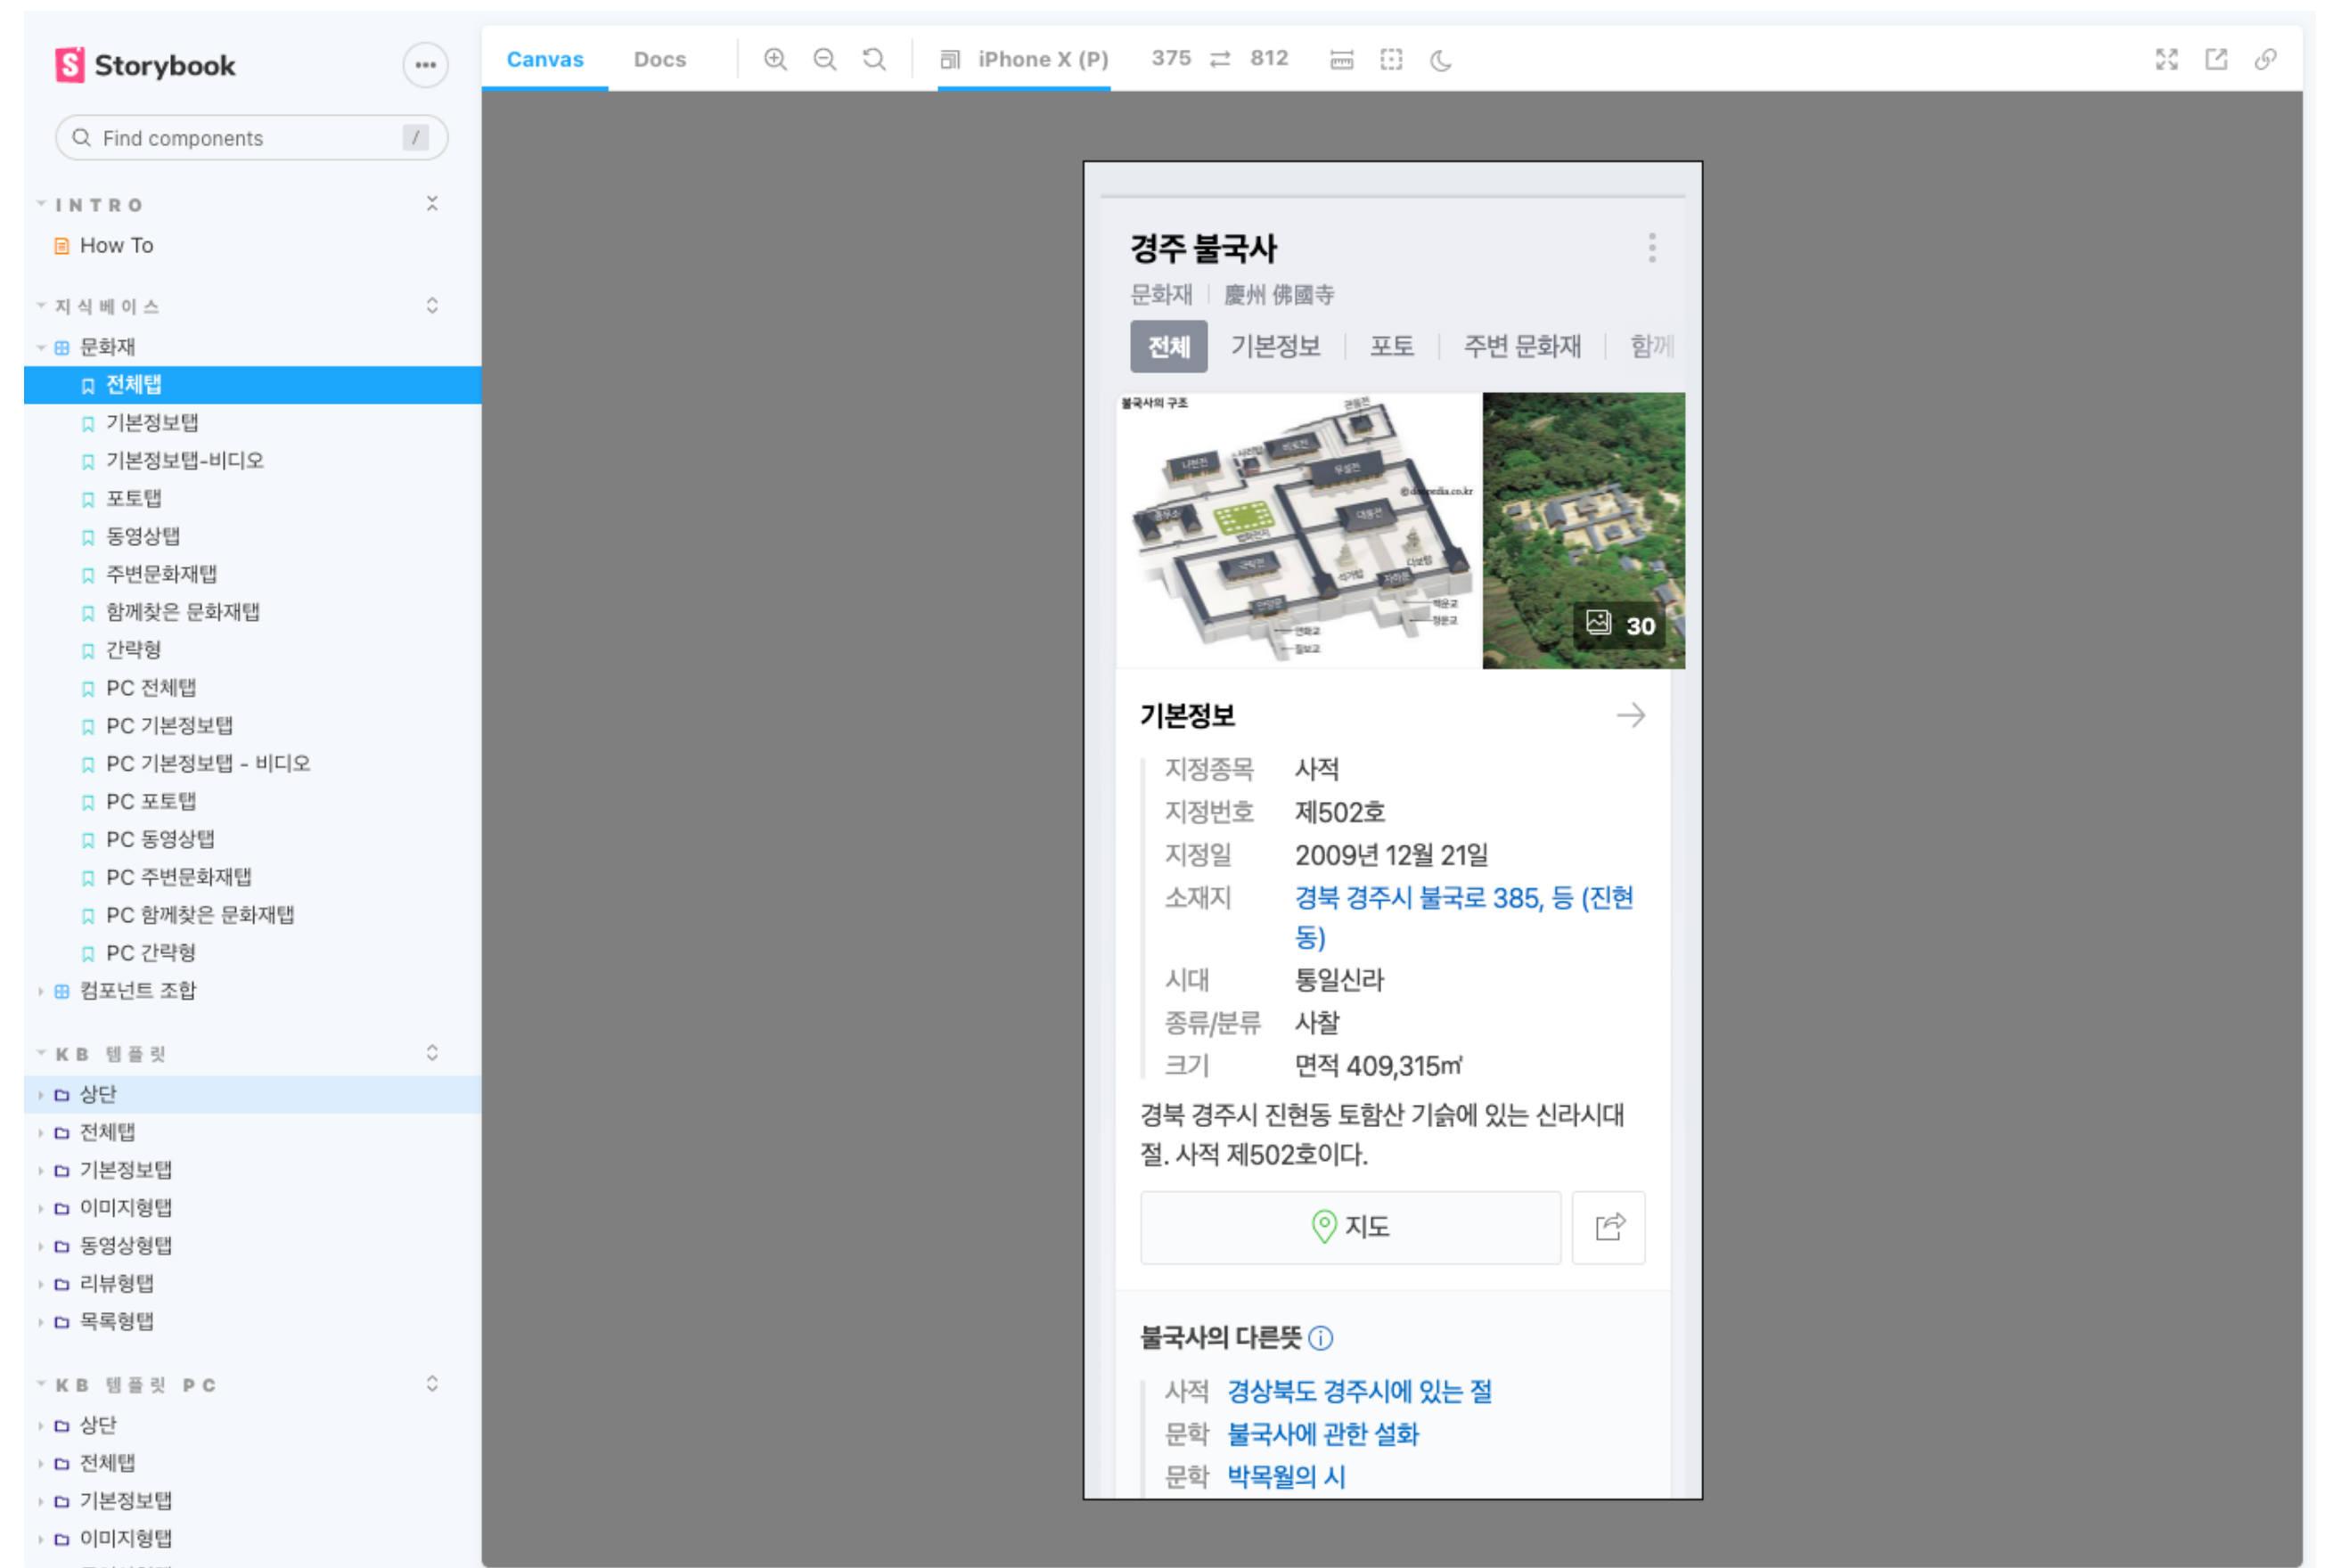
Storybook

Find components /

INTRO
How To

지식베이스
문화재
전체탭
기본정보탭
기본정보탭-비디오
포토탭
동영상탭
주변문화재탭
함께찾은 문화재탭
간략형
PC 전체탭
PC 기본정보탭
PC 기본정보탭 - 비디오
PC 포토탭
PC 동영상탭
PC 주변문화재탭
PC 함께찾은 문화재탭
PC 간략형
컴포넌트 조합

KB 템플릿
상단
전체탭
기본정보탭
이미지형탭
동영상형탭
리뷰형탭
목록형탭

KB 템플릿 PC
상단
전체탭
기본정보탭
이미지형탭

Canvas Docs iPhone X (P) 375 812

경주 불국사
문화재 | 慶州 佛國寺
전체 기본정보 포토 주변 문화재 함께

불국사의 구조
30

기본정보

| | |
|---|---|
| 지정종목 | 사적 |
| 지정번호 | 제502호 |
| 지정일 | 2009년 12월 21일 |
| 소재지 | 경북 경주시 불국로 385, 등 (진현동) |
| 시대 | 통일신라 |
| 종류/분류 | 사찰 |
| 크기 | 면적 409,315㎡ |

경북 경주시 진현동 토함산 기슭에 있는 신라시대 절. 사적 제502호이다.

지도

불국사의 다른뜻

사적 경상북도 경주시에 있는 절
문학 불국사에 관한 설화
문학 박목월의 시